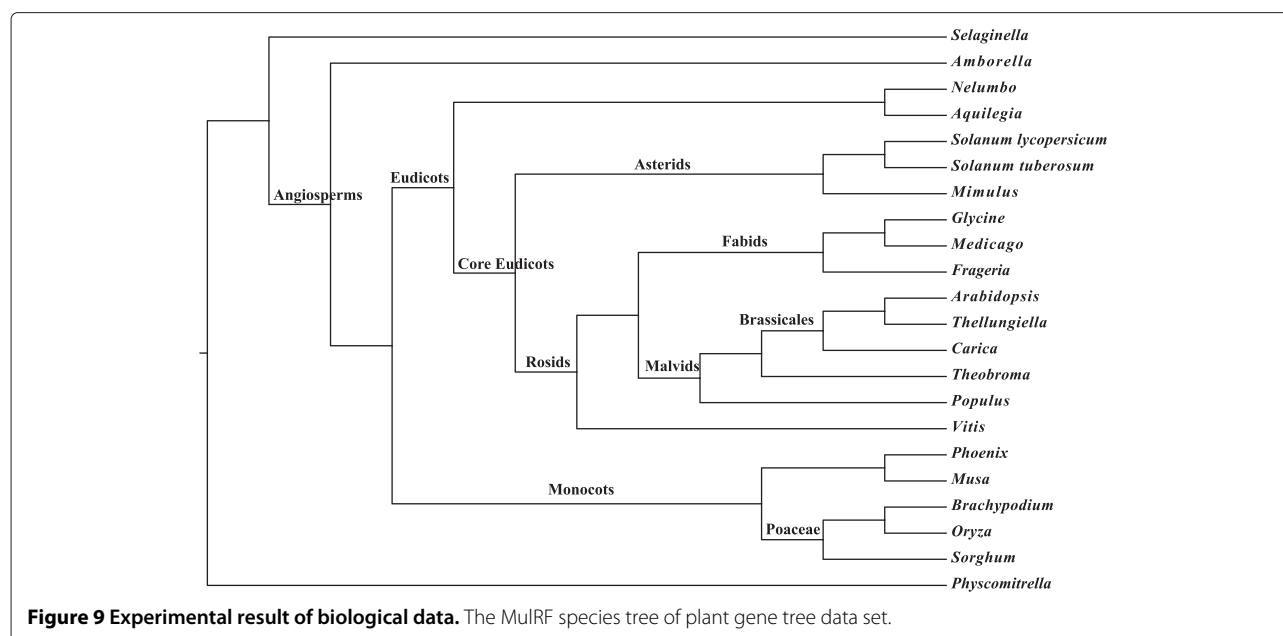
Selaginella
Amborella
Nelumbo
Aquilegia
Solanum lycopersicum
Solanum tuberosum
Mimulus
Glycine
Medicago
Frageria
Arabidopsis
Thellungiella
Carica
Theobroma
Populus
Vitis
Phoenix
Musa
Brachypodium
Oryza
Sorghum
Physcomitrella

Angiosperms
Eudicots
Asterids
Fabids
Core Eudicots
Brassicales
Rosids
Malvids
Monocots
Poaceae

**Figure 9 Experimental result of biological data.** The MulRF species tree of plant gene tree data set.